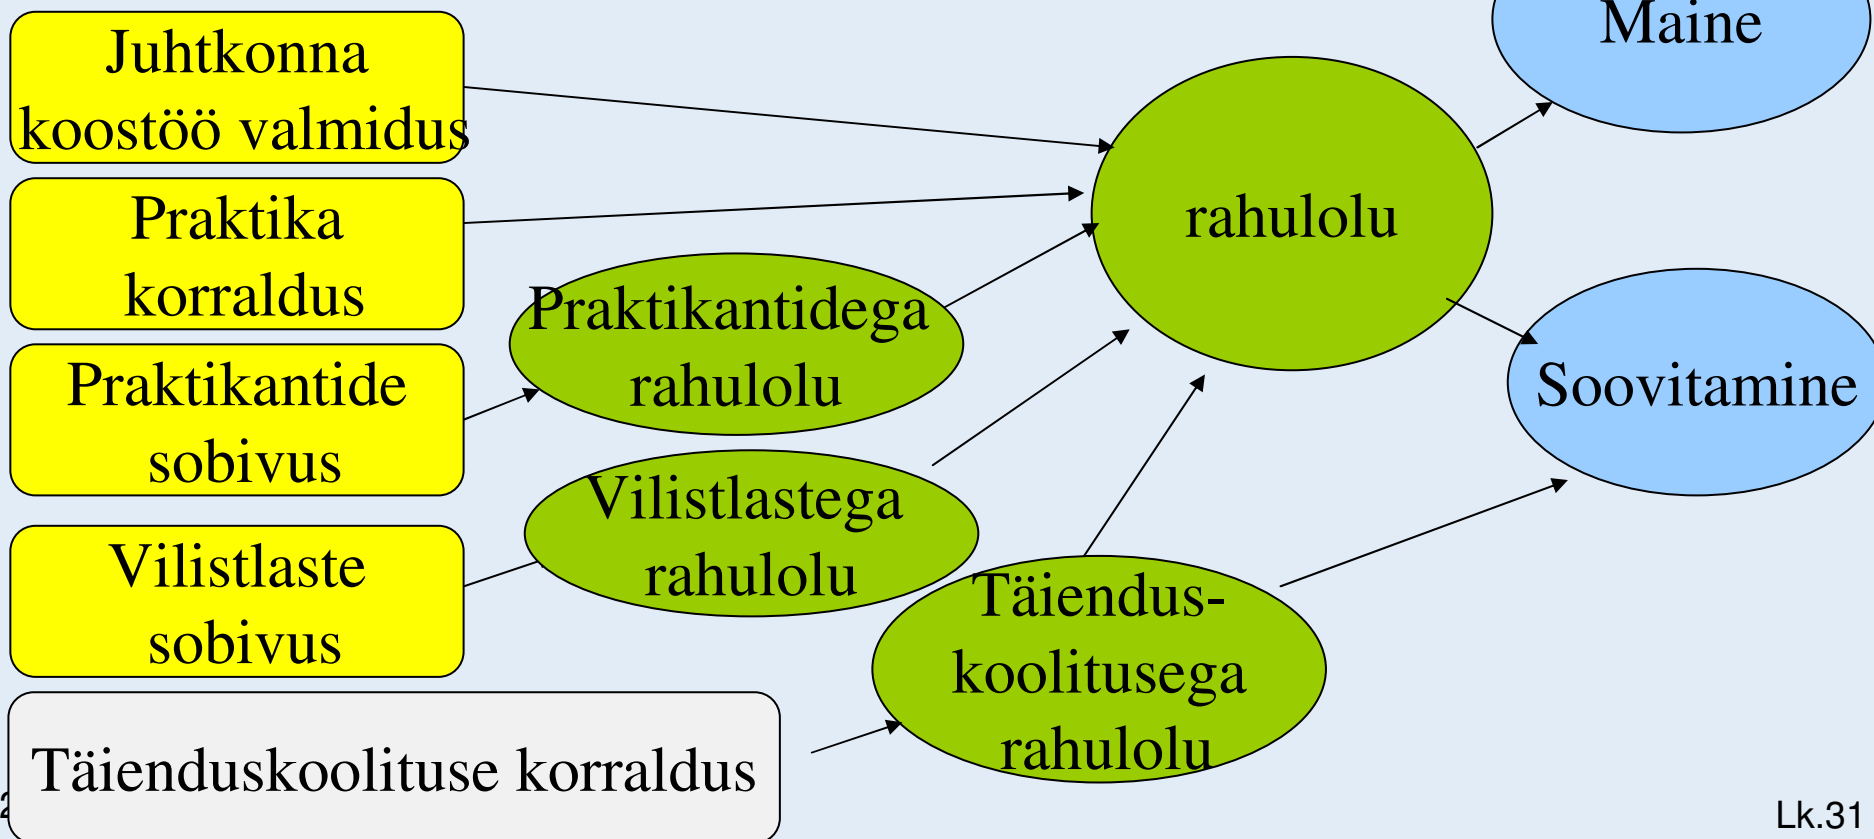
Juhtkonna koostöö valmidus

Praktika korraldus

Praktikantide sobivus

Vilistlaste sobivus

Täienduskoolituse korraldus

Praktikantidega rahulolu

Vilistlastega rahulolu

Täiendus-koolitusega rahulolu

rahulolu

Maine

Soovitamine

Lk.31